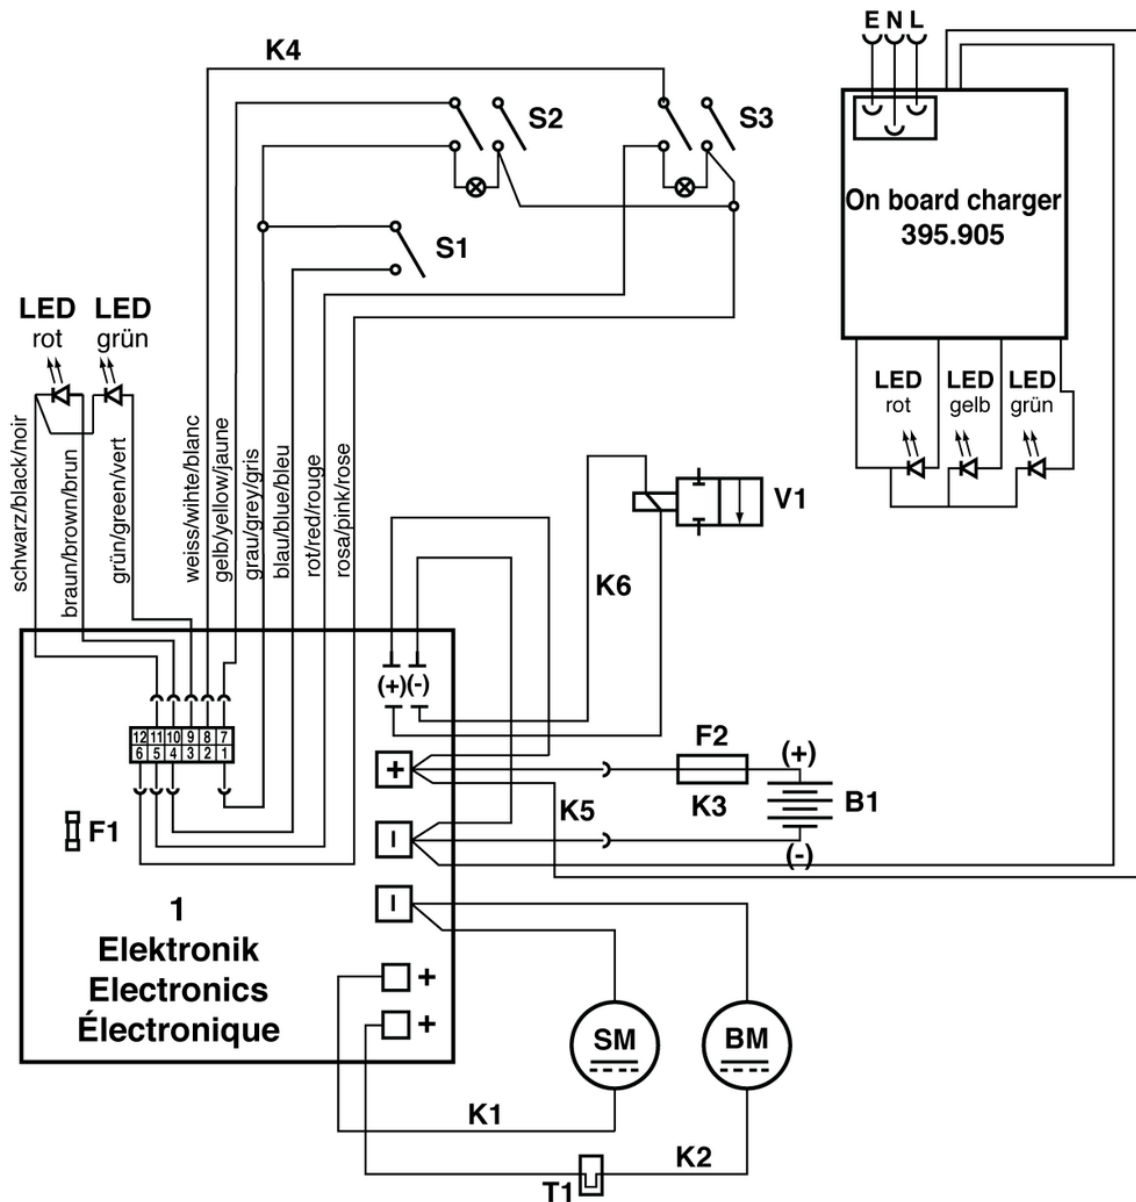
K4
S2
S3
E N L
On board charger
395.905
S1
LED rot
LED grün
LED rot
LED gelb
LED grün
schwarz/black/noir
braun/brown/brun
grün/green/vert
weiss/wihte/blanc
gelb/yellow/jaune
grau/grey/gris
blau/blue/bleu
rot/red/rouge
rosa/pink/rose
V1
K6
(+)(-)
12 11 10 9 8 7
6 5 4 3 2 1
+
F2
(+)
K3
B1
K5
F1
I
(-)
I
1
Elektronik
Electronics
Électronique
+
+
SM
BM
K1
K2
T1